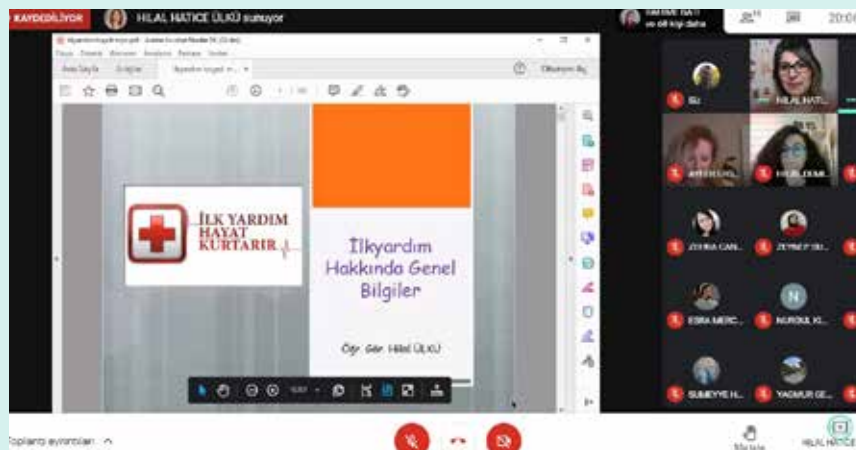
KAYDEDİLİYOR

HILAL HATICE ÜLKÜ sunuyor

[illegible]
ve 48 kişi daha

20:0

İLK YARDIM HAYAT KURTARIR

İlkyardım Hakkında Genel Bilgiler

Öğr. Gör. Hilal ÜLKÜ

Siz

HILAL HAT...

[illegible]

HILAL ÜLKÜ...

ZEHRA CAN...

ZEYNEP SU...

ESRA MERC...

NURSUL KI...

SUMEYYE H...

YAGMUR GE...

Toplantı ayrıntıları

Mesaj

HILAL HATICE